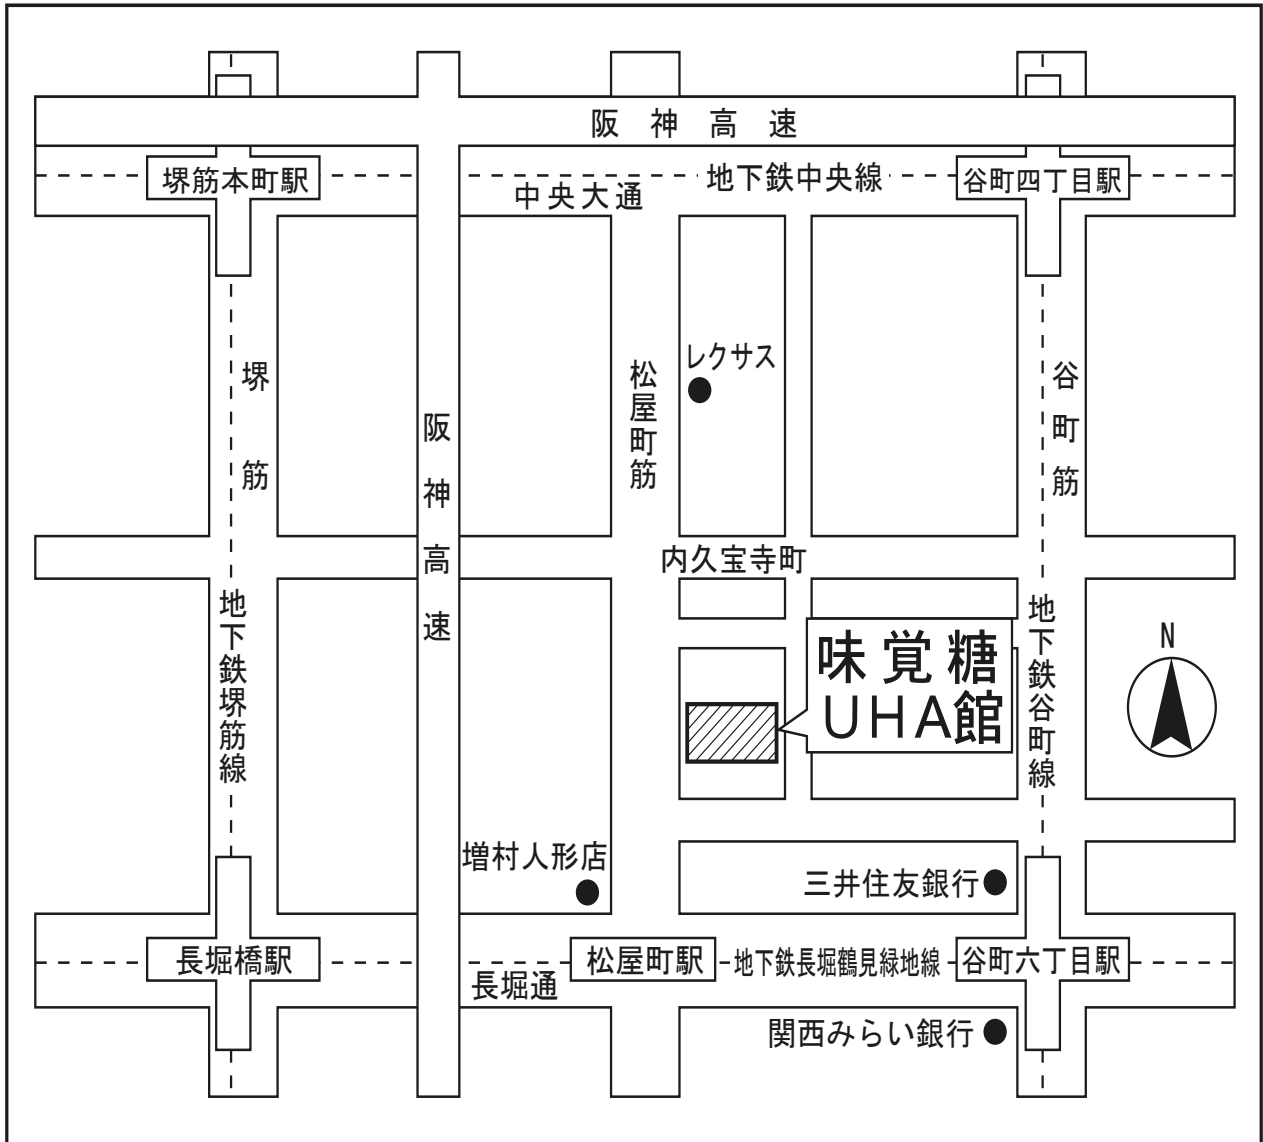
阪神高速

堺筋本町駅

地下鉄中央線

谷町四丁目駅

中央大通

堺筋

阪神高速

松屋町筋

レクサス

谷町筋

内久宝寺町

地下鉄堺筋線

味覚糖
UHA館

地下鉄谷町線

N

増村人形店

三井住友銀行

長堀橋駅

松屋町駅

地下鉄長堀鶴見緑地線

谷町六丁目駅

長堀通

関西みらい銀行